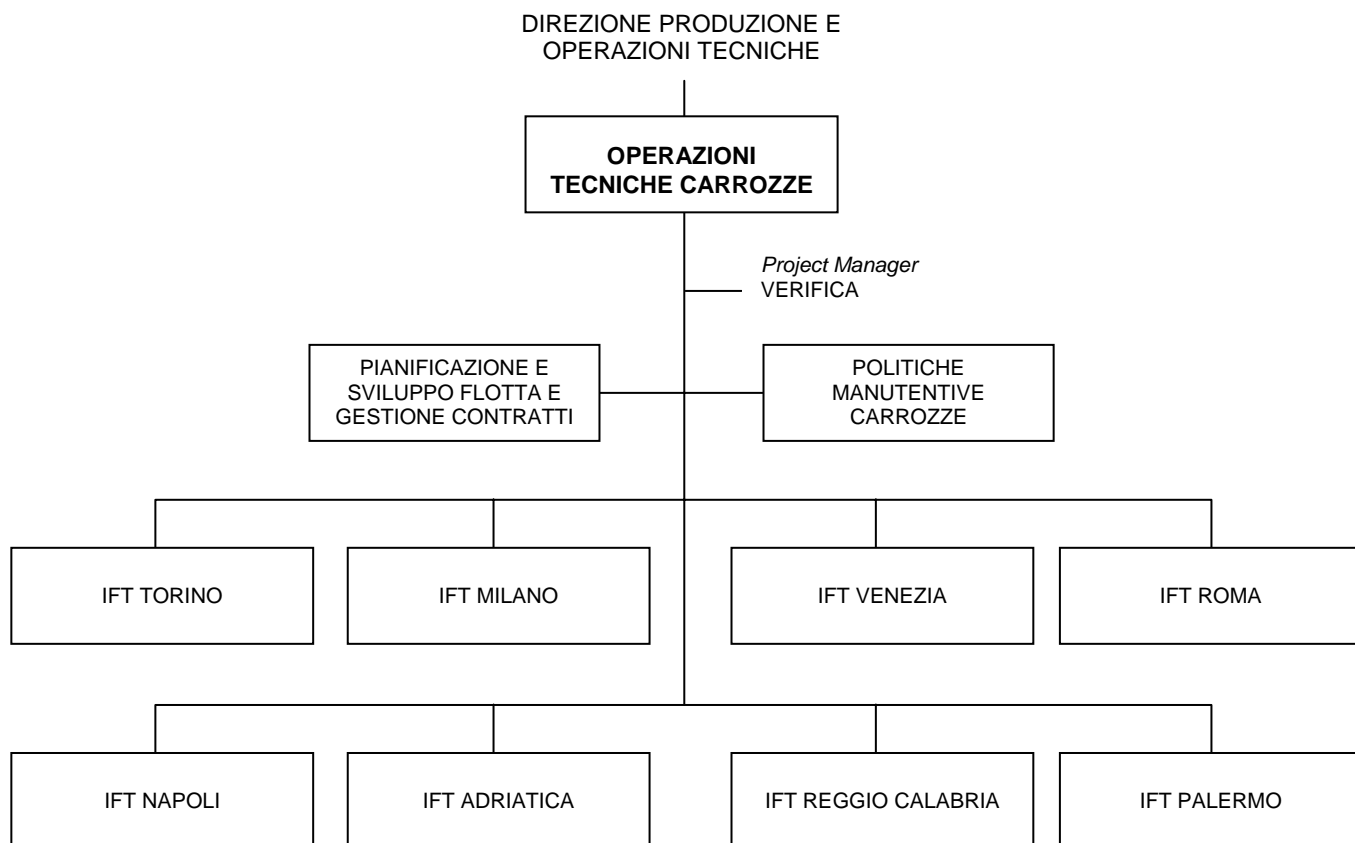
DIREZIONE PRODUZIONE E OPERAZIONI TECNICHE

**OPERAZIONI TECNICHE CARROZZE**

*Project Manager*
VERIFICA

PIANIFICAZIONE E SVILUPPO FLOTTA E GESTIONE CONTRATTI

POLITICHE MANUTENTIVE CARROZZE

IFT TORINO

IFT MILANO

IFT VENEZIA

IFT ROMA

IFT NAPOLI

IFT ADRIATICA

IFT REGGIO CALABRIA

IFT PALERMO